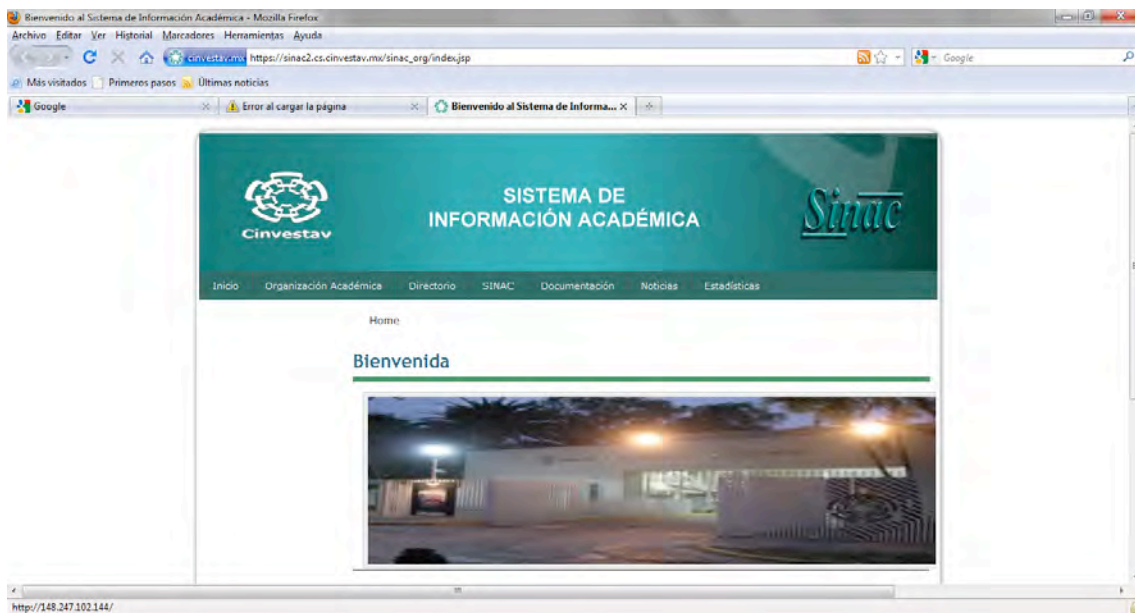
Bienvenido al Sistema de Información Académica - Mozilla Firefox

Archivo Editar Ver Historial Marcadores Herramientas Ayuda

cinvestav.mx https://sinac2.cs.cinvestav.mx/sinac_org/index.jsp

Google

Más visitados Primeros pasos Últimas noticias

Google | Error al cargar la página | Bienvenido al Sistema de Informa... | +

Cinvestav

SISTEMA DE INFORMACIÓN ACADÉMICA

Sinac

Inicio Organización Académica Directorio SINAC Documentación Noticias Estadísticas

Home

Bienvenida

http://148.247.102.144/